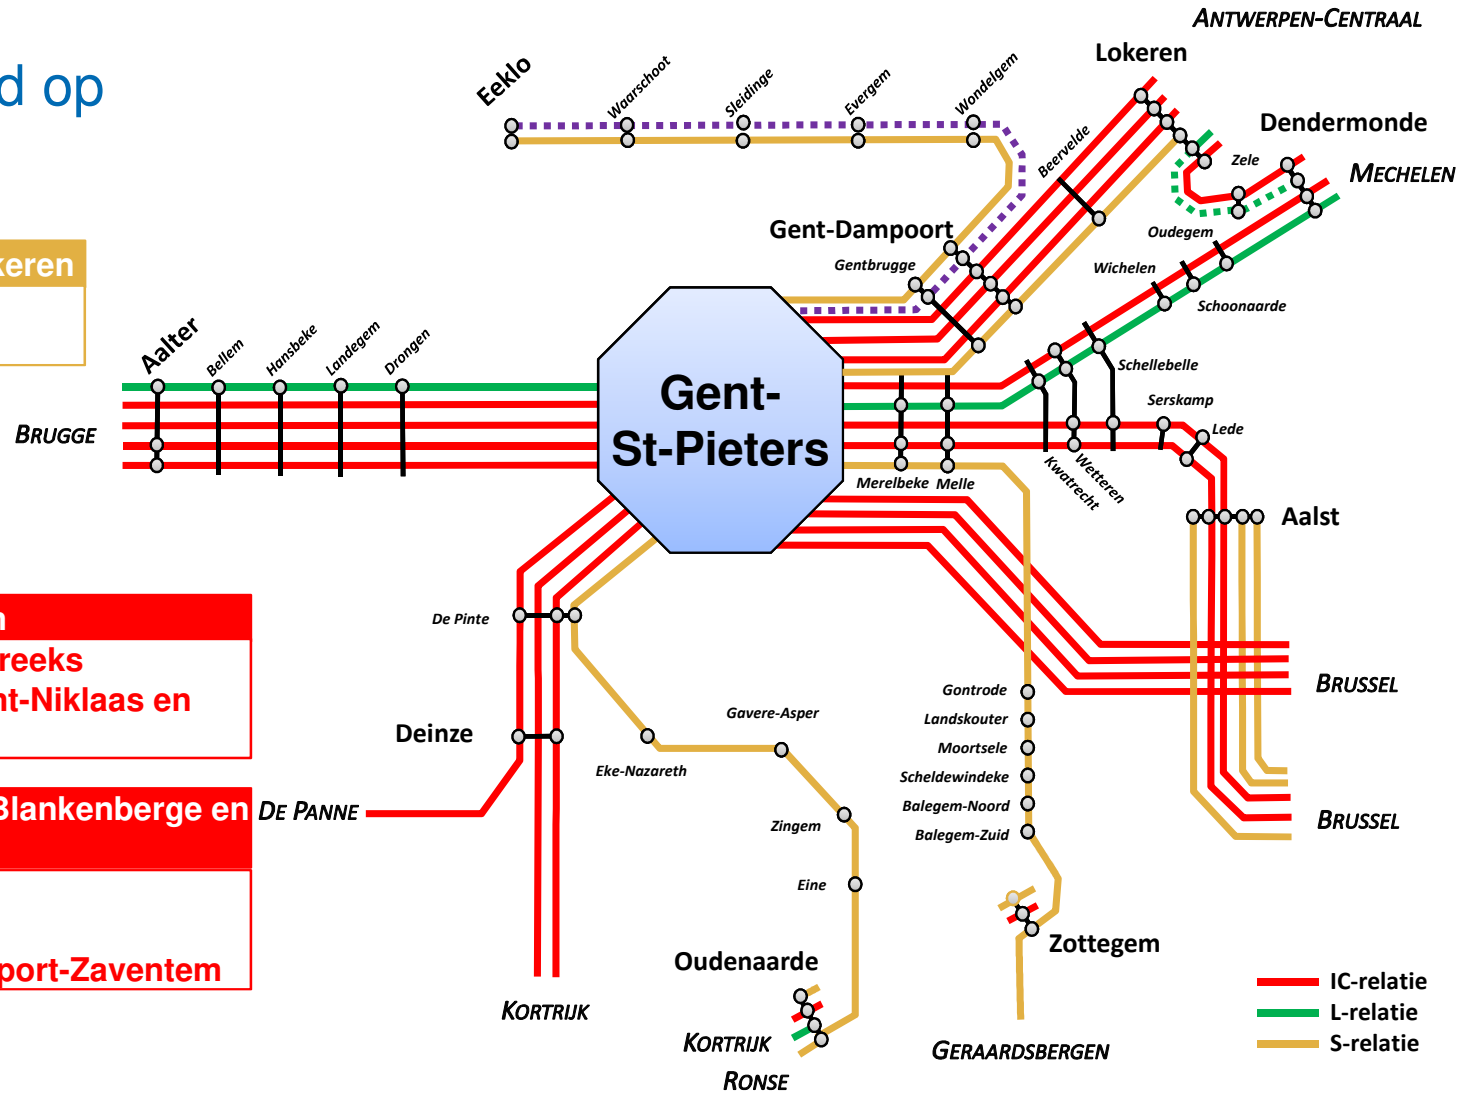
d op

keren

n
reeks
nt-Niklaas en

Blankenberge en

port-Zaventem

Antwerpen-Centraal
Lokeren
Eeklo
Waarschoot
Sleidinge
Evergem
Wondelgem
Beervelde
Dendermonde
Zele
Mechelen
Oudegem
Gent-Dampoort
Gentbrugge
Wichelen
Schoonaarde
Schellebelle
Serskamp
Lede
Aalter
Bellem
Hansbeke
Landegem
Drongen
Brugge
Gent-
St-Pieters
Merelbeke
Melle
Kwatrecht
Wetteren
Aalst
De Pinte
Deinze
De Panne
Gavere-Asper
Eke-Nazareth
Zingem
Eine
Gontrode
Landskouter
Moortsele
Scheldewindeke
Balegem-Noord
Balegem-Zuid
Brussel
Brussel
Zottegem
Oudenaarde
Kortrijk
Kortrijk
Ronse
Geraardsbergen
IC-relatie
L-relatie
S-relatie